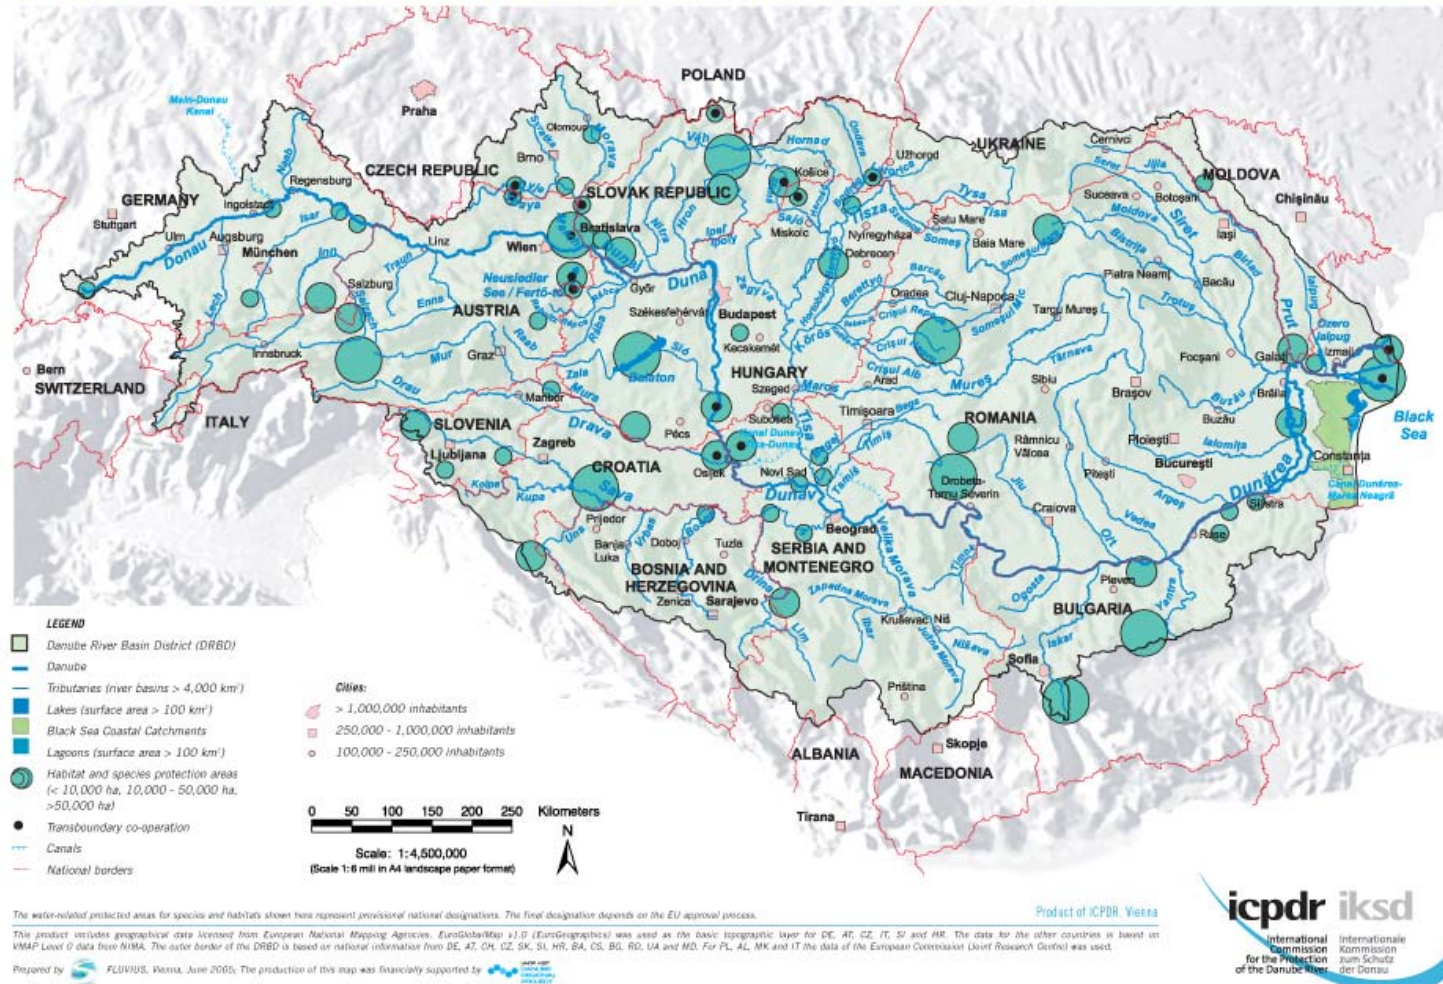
POLAND
Main-Donau Kanal
Praha
CZECH REPUBLIC
GERMANY
Stuttgart
Ingolstadt
Regensburg
Ulm
Augsburg
Donau
München
Isar
Inn
Lech
Naab
Olomouc
Brno
Morava
Svratka
Dyje
Thaya
SLOVAK REPUBLIC
Váh
Hornad
Košice
Hron
Nitra
Ipel
Ipoly
Sajó
Miskolc
Bodrog
Uzhgorod
UKRAINE
Cernivci
Seret
Jijia
Suceava
Botoşani
MOLDOVA
Chişinău
Iaşi
Siret
Moldova
Bistrita
Birlad
Prut
Bacău
Piatra Neamţ
Trotuş
Tysa
Tisa
Tisza
Satu Mare
Baia Mare
Someş
Nyíregyháza
Debrecen
Bratislava
Wien
Linz
Traun
Enns
Salzburg
Salzach
AUSTRIA
Neusiedler See / Fertő-tó
Győr
Duna
Székesfehérvár
Budapest
Kecskemét
Zagyva
Hortobágy
Berettyó
Oradea
Cluj-Napoca
Barcău
Crişul Repede
Crişul Alb
Someşul Mic
Tarnu Mureş
Târnava
Ozero Jalpug
Izmail
Galaţi
Brăila
Focşani
Black Sea
Bern
SWITZERLAND
Innsbruck
Mur
Graz
Raab
Rába
Balaton
Sió
HUNGARY
Szeged
Maros
Mureş
Arad
Sibiu
Braşov
Buzău
Drau
ITALY
Maribor
Zala
Mura
Drava
SLOVENIA
Ljubljana
Zagreb
Pécs
Subotica
Osijek
Novi Sad
Kanal Dunav-Tisa-Dunav
Timişoara
Bega
Timiş
ROMANIA
Râmnicu Vâlcea
Ploieşti
Ialomiţa
Bucureşti
Piteşti
Constanţa
Canal Dunărea-Marea Neagră
CROATIA
Sava
Kupa
Kolpa
Una
Prijedor
Banja Luka
Doboj
Vrbas
Bosna
Tuzla
Dunav
Tamiš
Drobeta-Turnu Severin
Jiu
Craiova
Olt
Argeş
Vedea
Dunărea
Silistra
Ruse
Beograd
SERBIA AND MONTENEGRO
BOSNIA AND HERZEGOVINA
Zenica
Sarajevo
Drina
Lim
Zapadna Morava
Ibar
Velika Morava
Timok
Kruševac
Niš
Južna Morava
Nišava
Ogosta
Iskar
Yantra
Pleven
BULGARIA
Sofia
Priština
Skopje
ALBANIA
MACEDONIA
Tirana

LEGEND
Danube River Basin District (DRBD)
Danube
Tributaries (river basins > 4,000 km²)
Lakes (surface area > 100 km²)
Black Sea Coastal Catchments
Lagoons (surface area > 100 km²)
Habitat and species protection areas (< 10,000 ha, 10,000 - 50,000 ha, >50,000 ha)
Transboundary co-operation
Canals
National borders

Cities:
> 1,000,000 inhabitants
250,000 - 1,000,000 inhabitants
100,000 - 250,000 inhabitants

0 50 100 150 200 250 Kilometers
N
Scale: 1:4,500,000
(Scale 1:6 mil in A4 landscape paper format)

The water-related protected areas for species and habitats shown here represent provisional national designations. The final designation depends on the EU approval process.
Product of ICPDR, Vienna
This product includes geographical data licensed from European National Mapping Agencies. EuroGlobalMap v1.0 (EuroGeographics) was used as the basic topographic layer for DE, AT, CZ, IT, SI and HR. The data for the other countries is based on VMAP Level 0 data from NIMA. The outer border of the DRBD is based on national information from DE, AT, CH, CZ, SK, SI, HR, BA, CS, BG, RO, UA and MD. For PL, AL, MK and IT the data of the European Commission (Joint Research Centre) was used.
Prepared by FLUVIUS, Vienna, June 2005; The production of this map was financially supported by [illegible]
icpdr iksd
International Commission for the Protection of the Danube River
Internationale Kommission zum Schutz der Donau